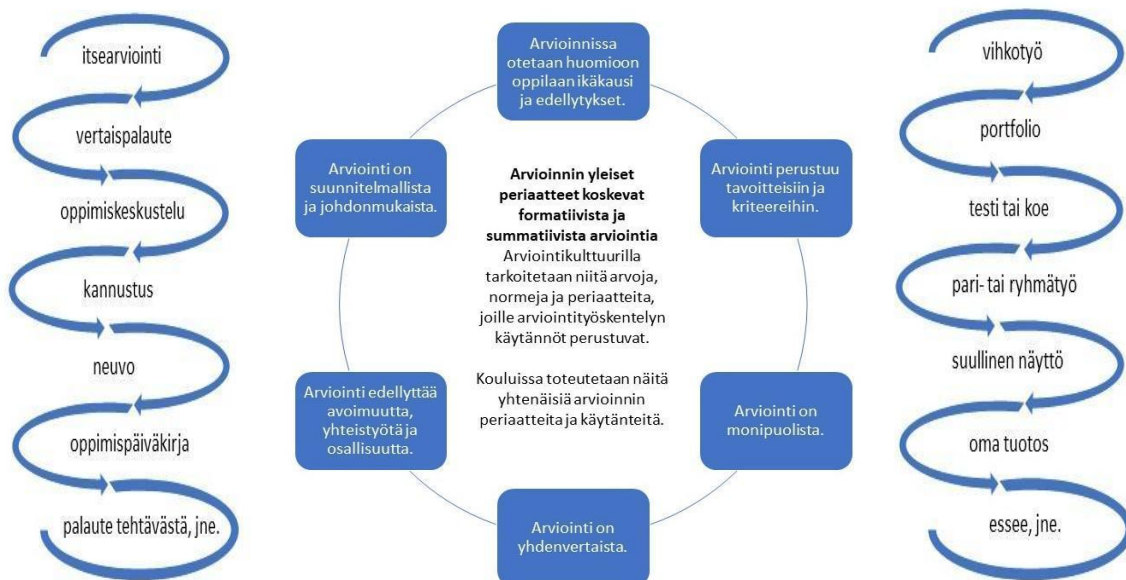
itsearviointi

vertaispalaute

oppimiskeskustelu

kannustus

neuvo

oppimispäiväkirja

palaute tehtävästä, jne.

Arvioinnissa otetaan huomioon oppilaan ikäkausi ja edellytykset.

Arviointi perustuu tavoitteisiin ja kriteereihin.

Arviointi on monipuolista.

Arviointi on yhdenvertaista.

Arviointi edellyttää avoimuutta, yhteistyötä ja osallisuutta.

Arviointi on suunnitelmallista ja johdonmukaista.

**Arvioinnin yleiset periaatteet koskevat formatiivista ja summatiivista arviointia**
Arviointikulttuurilla tarkoitetaan niitä arvoja, normeja ja periaatteita, joille arviointityöskentelyn käytännöt perustuvat.

Kouluissa toteutetaan näitä yhtenäisiä arvioinnin periaatteita ja käytänteitä.

vihkotyö

portfolio

testi tai koe

pari- tai ryhmätyö

suullinen näyttö

oma tuotos

essee, jne.